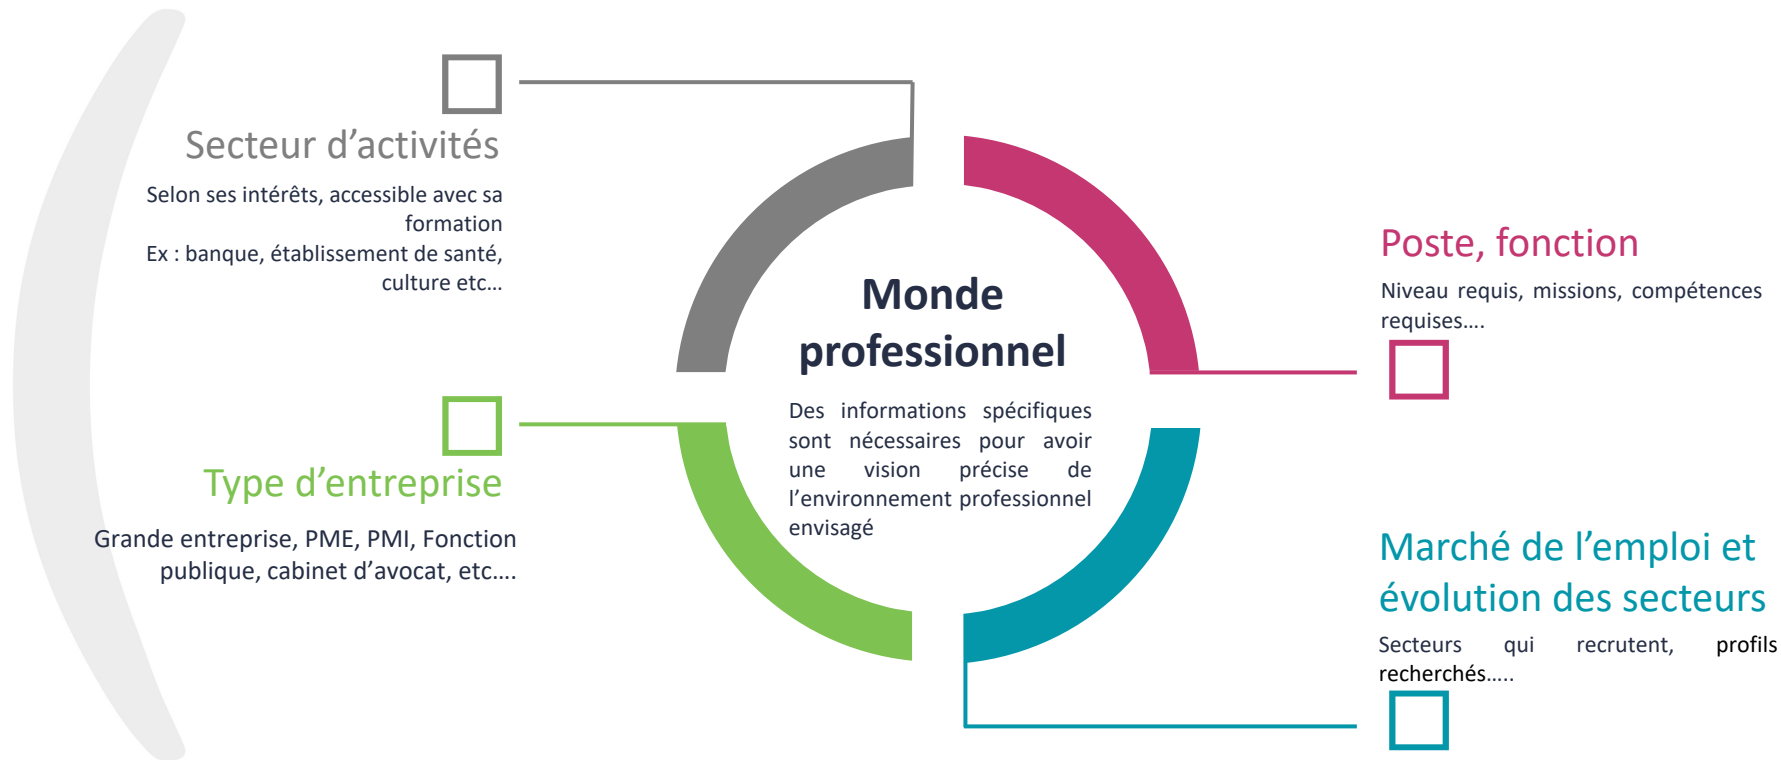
Secteur d’activités

Selon ses intérêts, accessible avec sa formation
Ex : banque, établissement de santé, culture etc…

Type d’entreprise

Grande entreprise, PME, PMI, Fonction publique, cabinet d’avocat, etc….

Monde professionnel

Des informations spécifiques sont nécessaires pour avoir une vision précise de l’environnement professionnel envisagé

Poste, fonction

Niveau requis, missions, compétences requises….

Marché de l’emploi et évolution des secteurs

Secteurs qui recrutent, profils recherchés…..